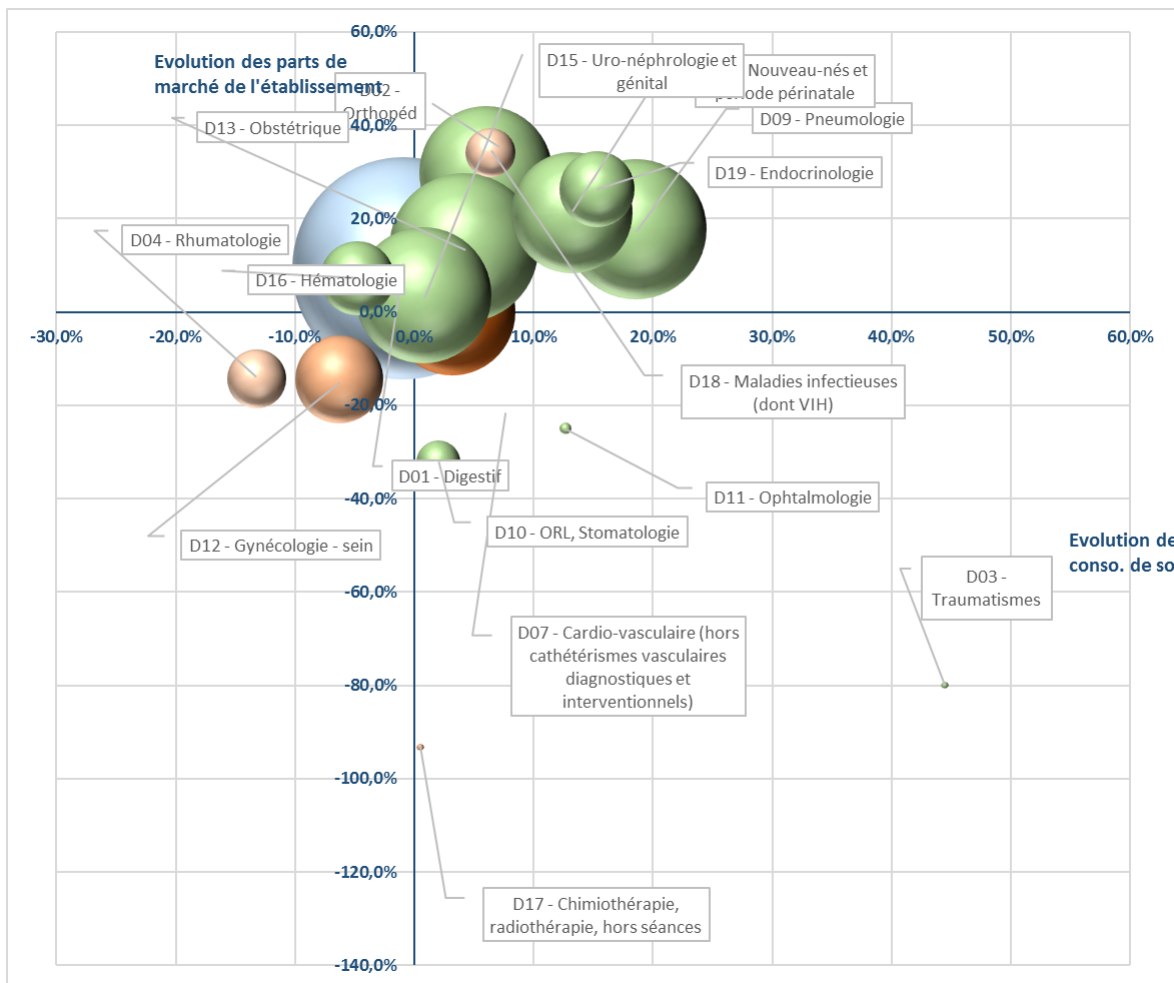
Evolution des parts de marché de l'établissement

60,0%
40,0%
20,0%
0,0%
-20,0%
-40,0%
-60,0%
-80,0%
-100,0%
-120,0%
-140,0%

-30,0%
-20,0%
-10,0%
0,0%
10,0%
20,0%
30,0%
40,0%
50,0%
60,0%

D02 - Orthopéd
D15 - Uro-néphrologie et génital
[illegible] Nouveau-nés et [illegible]iode périnatale
D09 - Pneumologie
D13 - Obstétrique
D19 - Endocrinologie
D04 - Rhumatologie
D16 - Hématologie
D18 - Maladies infectieuses (dont VIH)
D11 - Ophtalmologie
D01 - Digestif
D10 - ORL, Stomatologie
D12 - Gynécologie - sein
Evolution de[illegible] conso. de so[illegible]
D03 - Traumatismes
D07 - Cardio-vasculaire (hors cathétérismes vasculaires diagnostiques et interventionnels)
D17 - Chimiothérapie, radiothérapie, hors séances